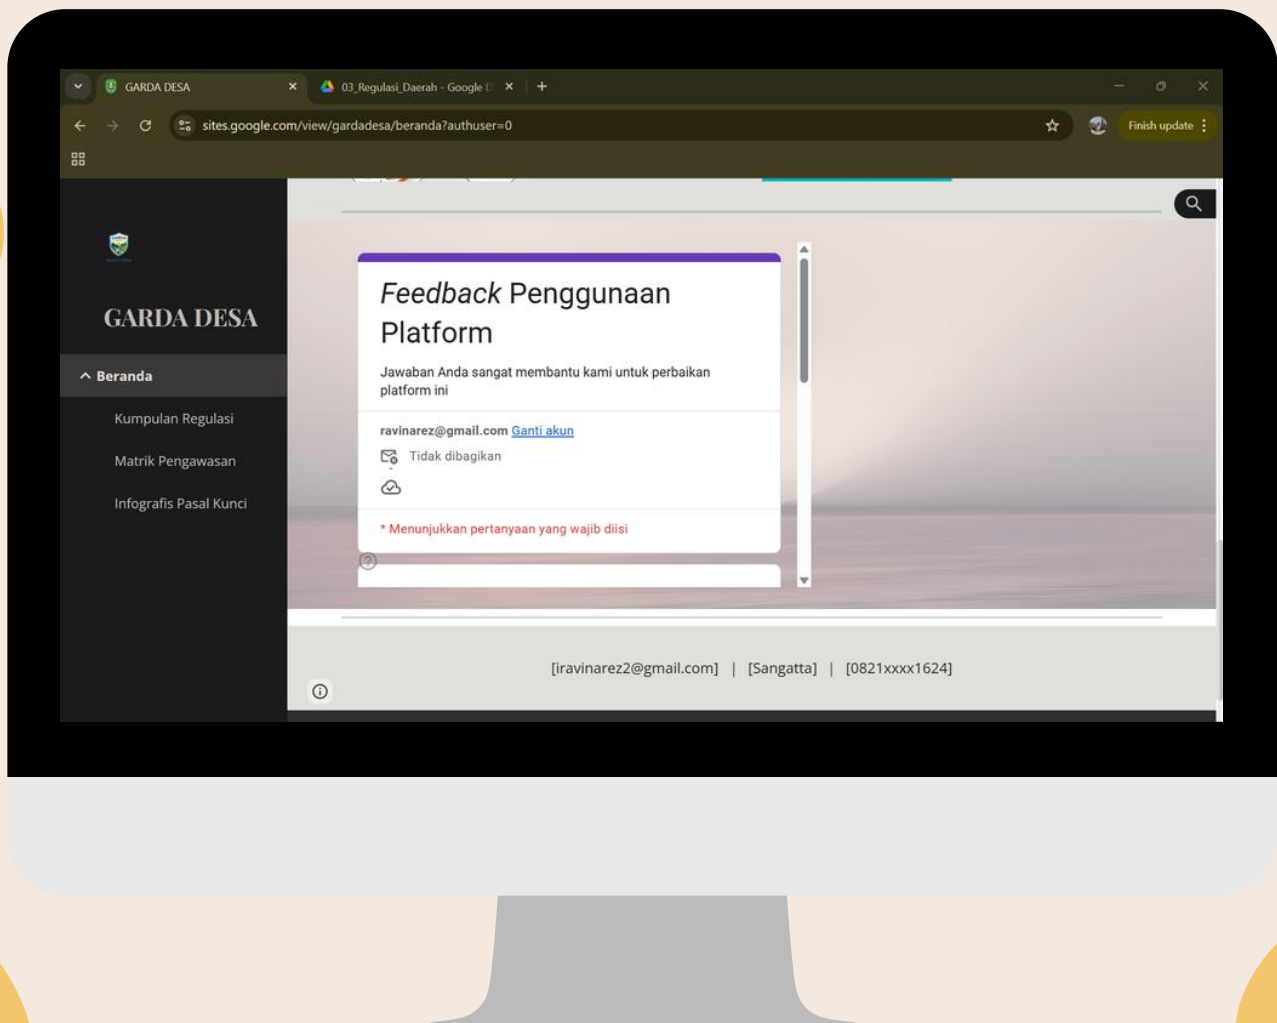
GARDA DESA
03_Regulasi_Daerah - Google D
sites.google.com/view/gardadesa/beranda?authuser=0
Finish update

GARDA DESA

^ Beranda
Kumpulan Regulasi
Matrik Pengawasan
Infografis Pasal Kunci

*Feedback* Penggunaan Platform

Jawaban Anda sangat membantu kami untuk perbaikan platform ini

ravinarez@gmail.com Ganti akun
Tidak dibagikan

* Menunjukkan pertanyaan yang wajib diisi

[iravinarez2@gmail.com] | [Sangatta] | [0821xxxx1624]